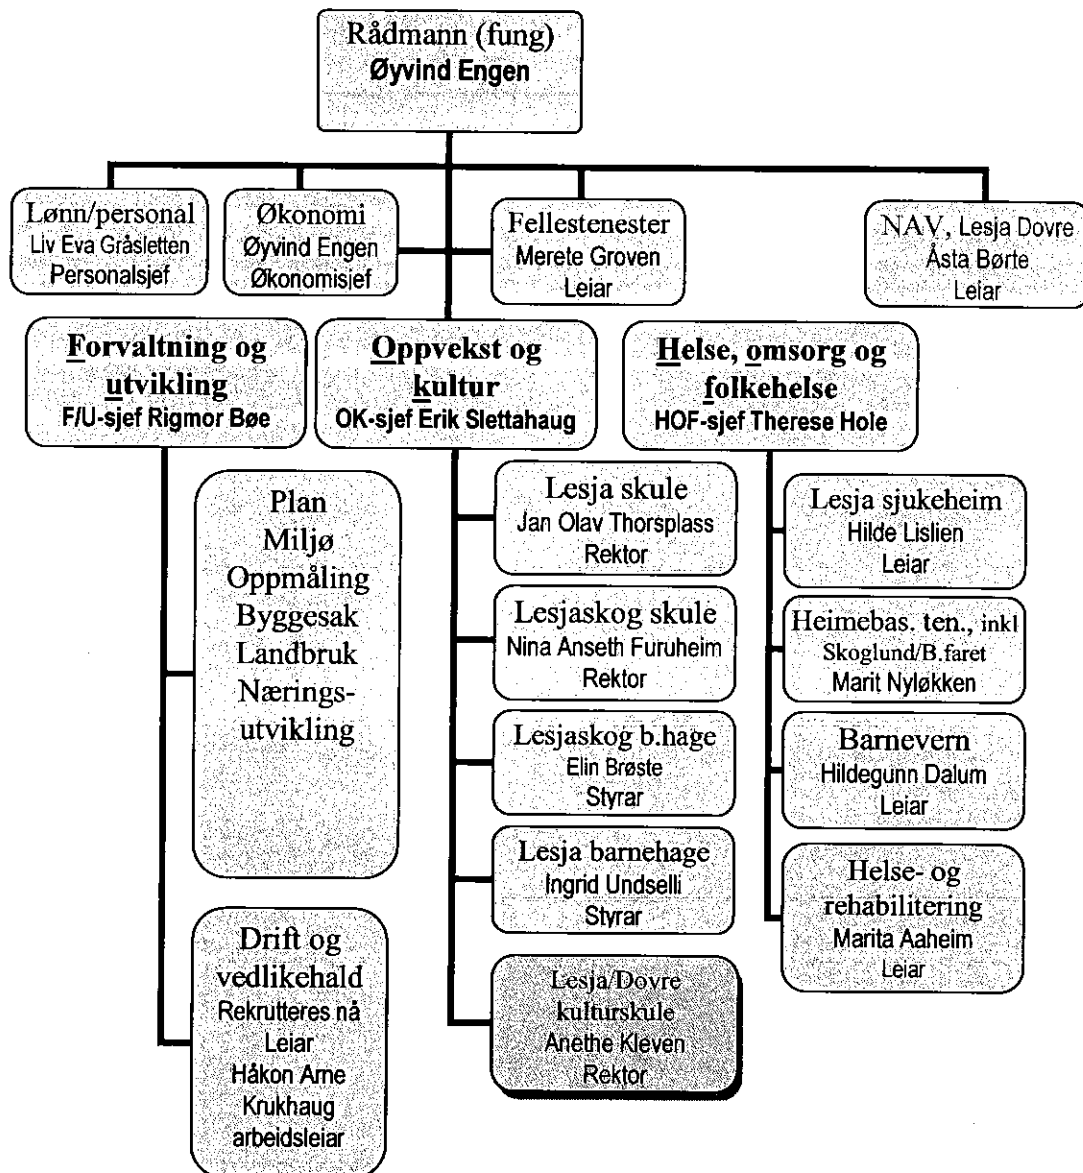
Rådmann (fung)
Øyvind Engen

Lønn/personal
Liv Eva Gråsletten
Personalsjef

Økonomi
Øyvind Engen
Økonomisjef

Fellestenester
Merete Groven
Leiar

NAV, Lesja Dovre
Åsta Børte
Leiar

Forvaltning og utvikling
F/U-sjef Rigmor Bøe

Oppvekst og kultur
OK-sjef Erik Slettahaug

Helse, omsorg og folkehelse
HOF-sjef Therese Hole

Plan
Miljø
Oppmåling
Byggesak
Landbruk
Nærings-utvikling

Drift og vedlikehald
Rekrutteres nå
Leiar
Håkon Arne Krukhaug
arbeidsleiar

Lesja skule
Jan Olav Thorsplass
Rektor

Lesjaskog skule
Nina Anseth Furuheim
Rektor

Lesjaskog b.hage
Elin Brøste
Styrar

Lesja barnehage
Ingrid Undselli
Styrar

Lesja/Dovre kulturskule
Anethe Kleven
Rektor

Lesja sjukeheim
Hilde Lislien
Leiar

Heimebas. ten., inkl
Skoglund/B.faret
Marit Nyløkken

Barnevern
Hildegunn Dalum
Leiar

Helse- og rehabilitering
Marita Aaheim
Leiar